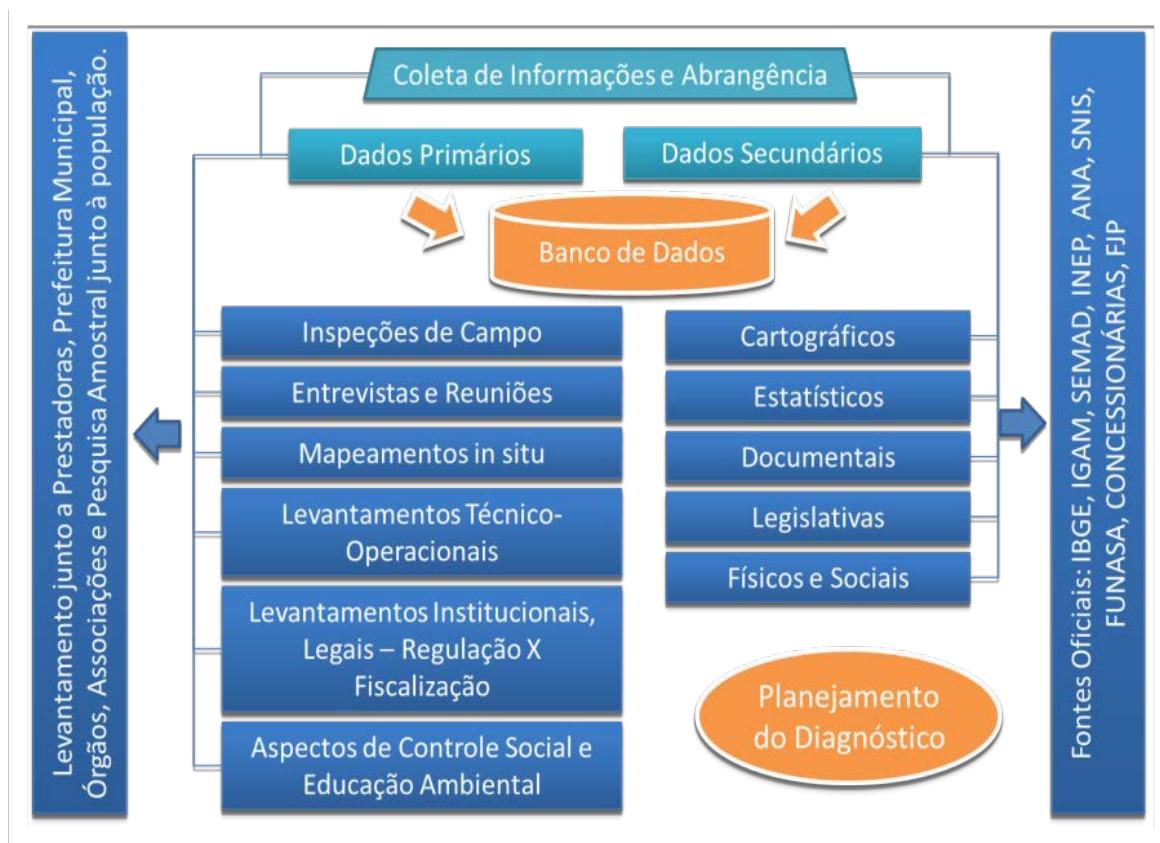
Levantamento junto a Prestadoras, Prefeitura Municipal, Órgãos, Associações e Pesquisa Amostral junto à população.

Coleta de Informações e Abrangência

Dados Primários

Dados Secundários

Banco de Dados

Inspeções de Campo

Entrevistas e Reuniões

Mapeamentos in situ

Levantamentos Técnico-Operacionais

Levantamentos Institucionais, Legais – Regulação X Fiscalização

Aspectos de Controle Social e Educação Ambiental

Cartográficos

Estatísticos

Documentais

Legislativas

Físicos e Sociais

Planejamento do Diagnóstico

Fontes Oficiais: IBGE, IGAM, SEMAD, INEP, ANA, SNIS, FUNASA, CONCESSIONÁRIAS, FJP